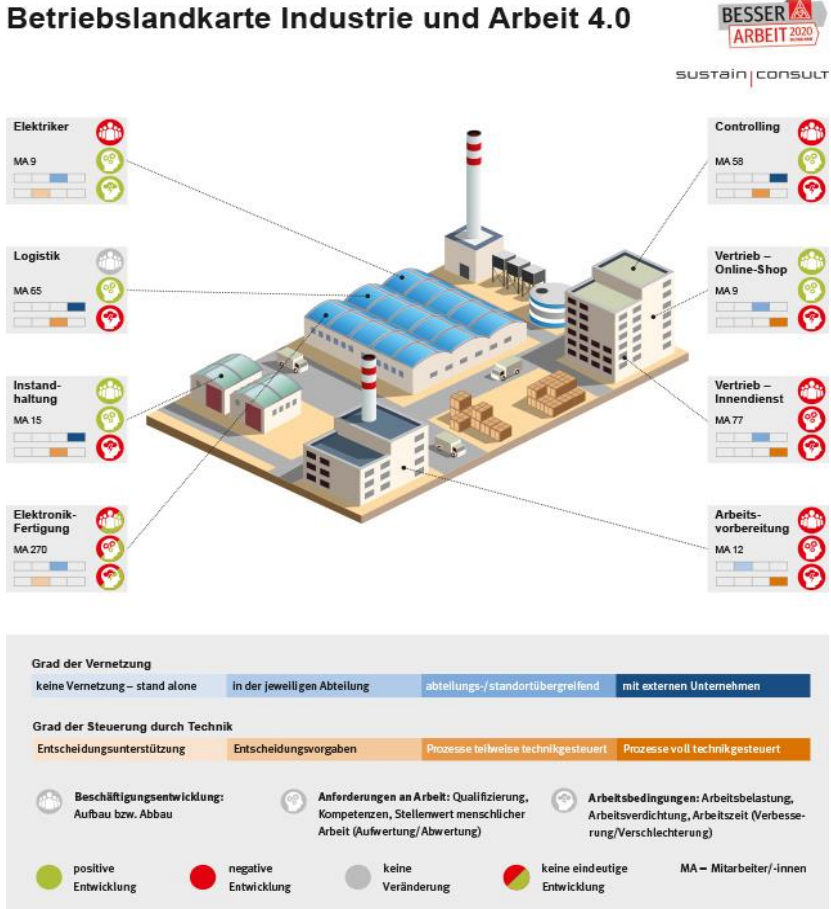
Betriebslandkarte Industrie und Arbeit 4.0

BESSER ARBEIT 2020

SUSTAIN CONSULT

Elektriker
MA 9

Logistik
MA 65

Instandhaltung
MA 15

Elektronik-Fertigung
MA 270

Controlling
MA 58

Vertrieb – Online-Shop
MA 9

Vertrieb – Innendienst
MA 77

Arbeitsvorbereitung
MA 12

Grad der Vernetzung

| keine Vernetzung – stand alone | in der jeweiligen Abteilung | abteilungs-/standortübergreifend | mit externen Unternehmen |
|---|---|---|---|

Grad der Steuerung durch Technik

| Entscheidungsunterstützung | Entscheidungsvorgaben | Prozesse teilweise technikgesteuert | Prozesse voll technikgesteuert |
|---|---|---|---|

Beschäftigungsentwicklung: Aufbau bzw. Abbau

Anforderungen an Arbeit: Qualifizierung, Kompetenzen, Stellenwert menschlicher Arbeit (Aufwertung/Abwertung)

Arbeitsbedingungen: Arbeitsbelastung, Arbeitsverdichtung, Arbeitszeit (Verbesserung/Verschlechterung)

positive Entwicklung

negative Entwicklung

keine Veränderung

keine eindeutige Entwicklung

MA = Mitarbeiter/-innen